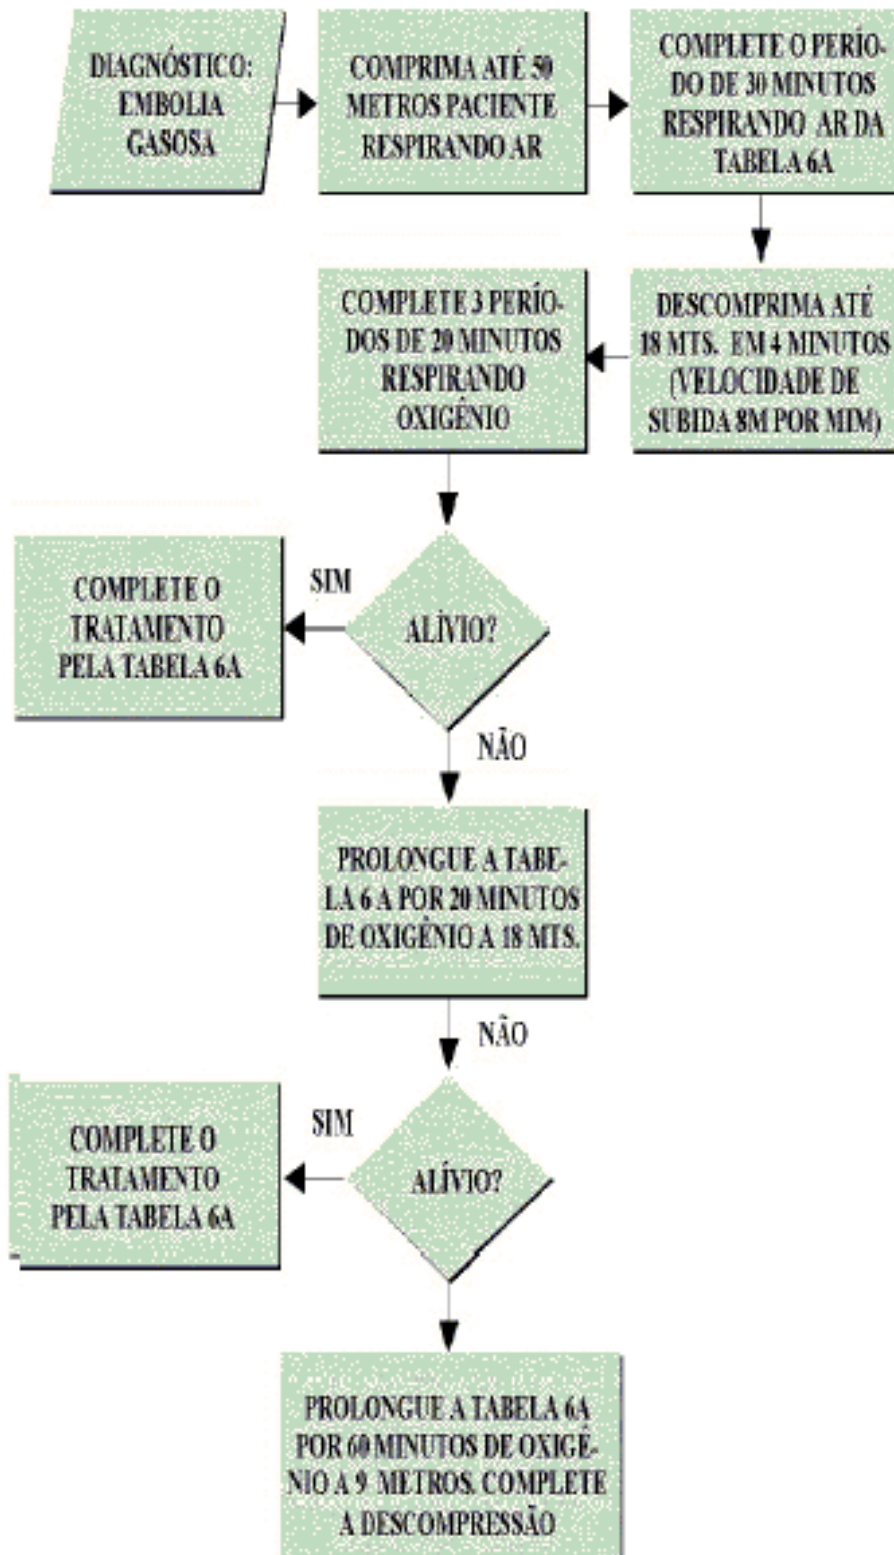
DIAGNÓSTICO: EMBOLIA GASOSA

COMPRIMA ATÉ 50 METROS PACIENTE RESPIRANDO AR

COMPLETE O PERÍODO DE 30 MINUTOS RESPIRANDO AR DA TABELA 6A

DESCOMPRIMA ATÉ 18 MTS. EM 4 MINUTOS (VELOCIDADE DE SUBIDA 8M POR MIM)

COMPLETE 3 PERÍODOS DE 20 MINUTOS RESPIRANDO OXIGÊNIO

ALÍVIO?

SIM

COMPLETE O TRATAMENTO PELA TABELA 6A

NÃO

PROLONGUE A TABELA 6 A POR 20 MINUTOS DE OXIGÊNIO A 18 MTS.

NÃO

ALÍVIO?

SIM

COMPLETE O TRATAMENTO PELA TABELA 6A

PROLONGUE A TABELA 6A POR 60 MINUTOS DE OXIGÊNIO A 9 METROS. COMPLETE A DESCOMPRESSÃO